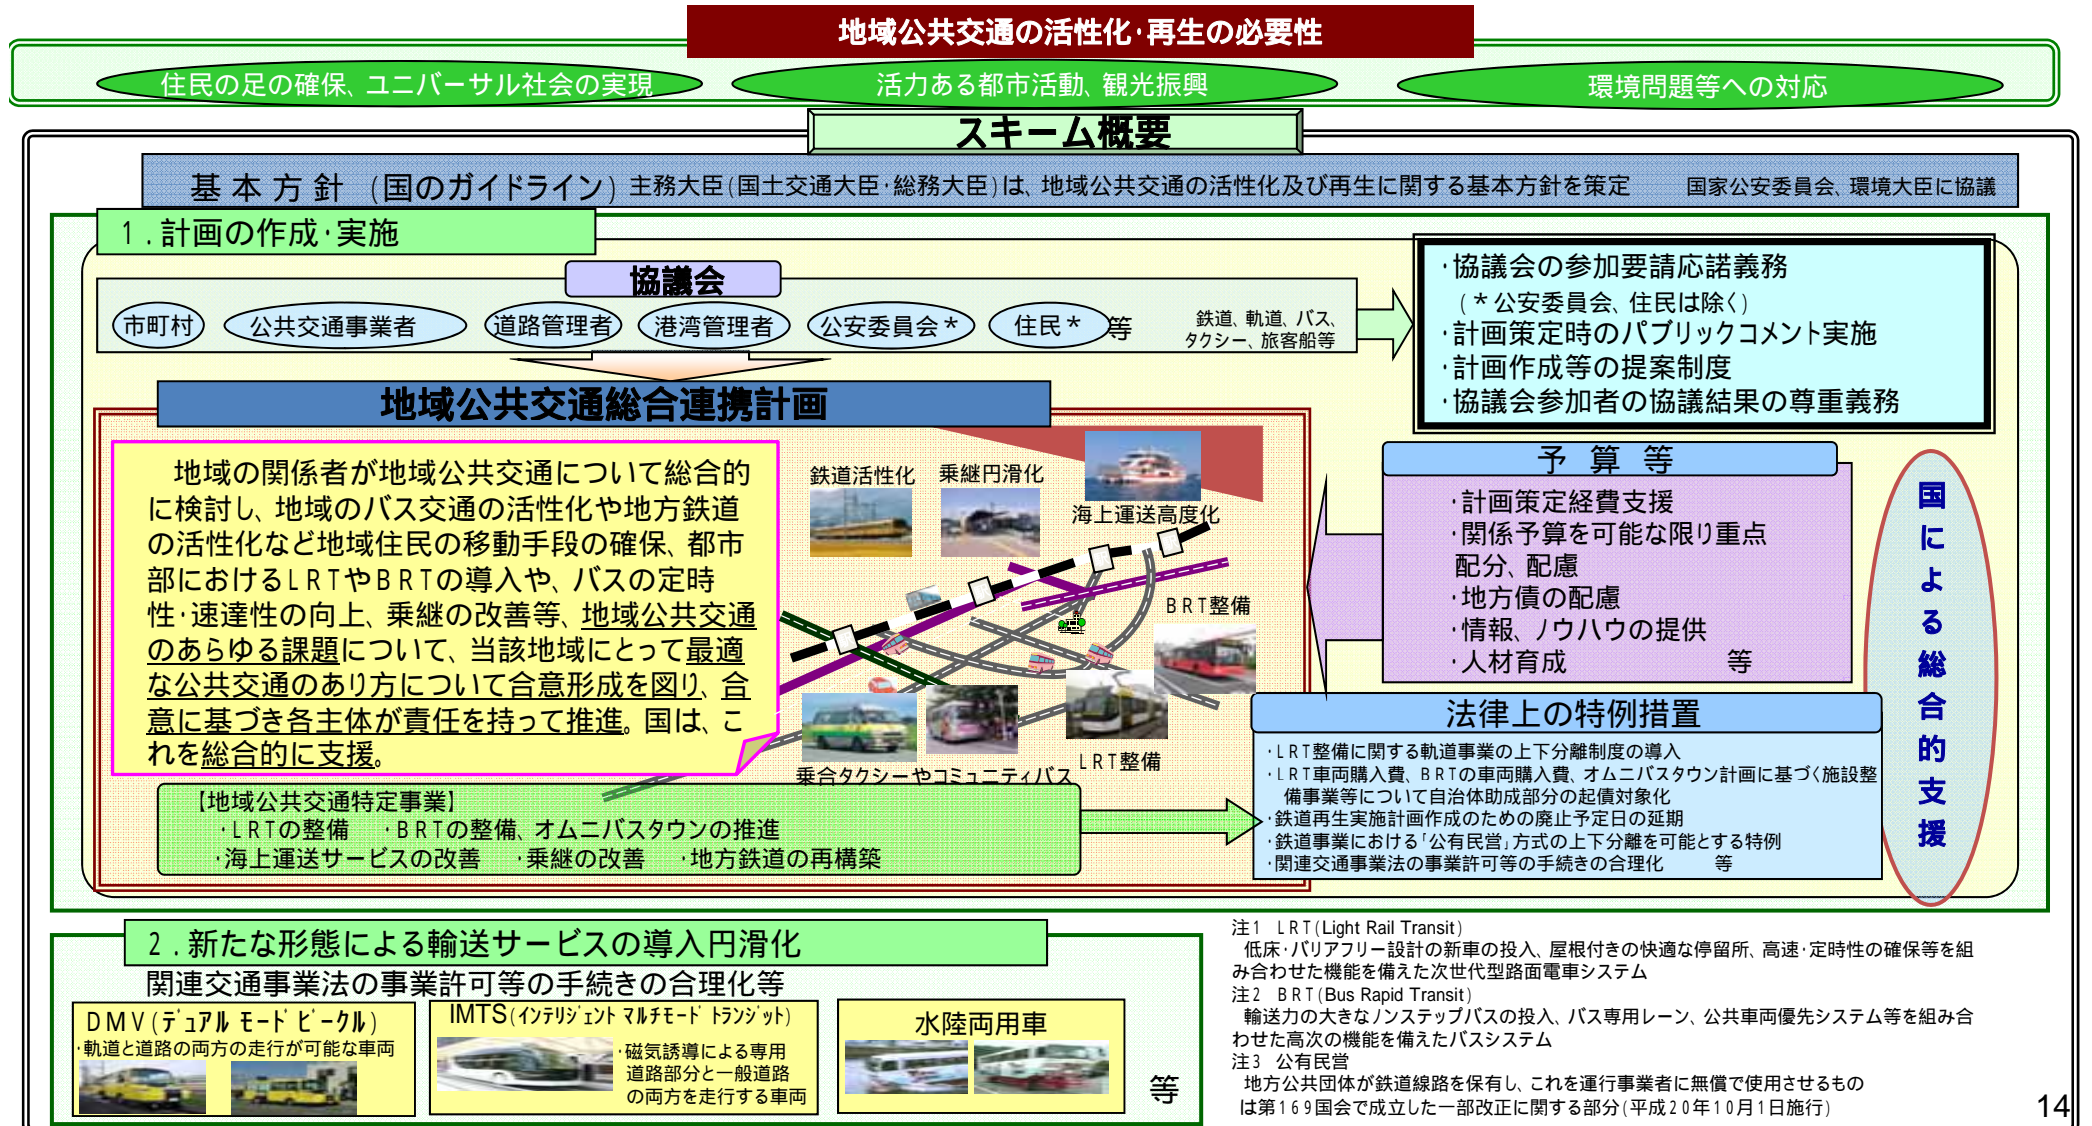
地域公共交通の活性化・再生の必要性

住民の足の確保、ユニバーサル社会の実現

活力ある都市活動、観光振興

環境問題等への対応

スキーム概要

基本方針 (国のガイドライン) 主務大臣(国土交通大臣・総務大臣)は、地域公共交通の活性化及び再生に関する基本方針を策定 国家公安委員会、環境大臣に協議

1.計画の作成・実施

協議会

市町村 公共交通事業者 道路管理者 港湾管理者 公安委員会* 住民* 等 鉄道、軌道、バス、タクシー、旅客船等

・協議会の参加要請応諾義務
(*公安委員会、住民は除く)
・計画策定時のパブリックコメント実施
・計画作成等の提案制度
・協議会参加者の協議結果の尊重義務

地域公共交通総合連携計画

地域の関係者が地域公共交通について総合的に検討し、地域のバス交通の活性化や地方鉄道の活性化など地域住民の移動手段の確保、都市部におけるLRTやBRTの導入や、バスの定時性・速達性の向上、乗継の改善等、地域公共交通のあらゆる課題について、当該地域にとって最適な公共交通のあり方について合意形成を図り、合意に基づき各主体が責任を持って推進。国は、これを総合的に支援。

鉄道活性化 乗継円滑化 海上運送高度化 BRT整備 LRT整備 乗合タクシーやコミュニティバス

予算等
・計画策定経費支援
・関係予算を可能な限り重点配分、配慮
・地方債の配慮
・情報、ノウハウの提供
・人材育成 等

国による総合的支援

【地域公共交通特定事業】
・LRTの整備 ・BRTの整備、オムニバスタウンの推進
・海上運送サービスの改善 ・乗継の改善 ・地方鉄道の再構築

法律上の特例措置
・LRT整備に関する軌道事業の上下分離制度の導入
・LRT車両購入費、BRTの車両購入費、オムニバスタウン計画に基づく施設整備事業等について自治体助成部分の起債対象化
・鉄道再生実施計画作成のための廃止予定日の延期
・鉄道事業における「公有民営」方式の上下分離を可能とする特例
・関連交通事業法の事業許可等の手続きの合理化 等

2.新たな形態による輸送サービスの導入円滑化
関連交通事業法の事業許可等の手続きの合理化等

DMV(デュアル モード ビークル)
・軌道と道路の両方の走行が可能な車両

IMTS(インテリジェント マルチモード トランジット)
・磁気誘導による専用道路部分と一般道路の両方を走行する車両

水陸両用車

等

注1 LRT(Light Rail Transit)
低床・バリアフリー設計の新車の投入、屋根付きの快適な停留所、高速・定時性の確保等を組み合わせた機能を備えた次世代型路面電車システム
注2 BRT(Bus Rapid Transit)
輸送力の大きなノンステップバスの投入、バス専用レーン、公共車両優先システム等を組み合わせた高次の機能を備えたバスシステム
注3 公有民営
地方公共団体が鉄道線路を保有し、これを運行事業者に無償で使用させるものは第169国会で成立した一部改正に関する部分(平成20年10月1日施行)

14